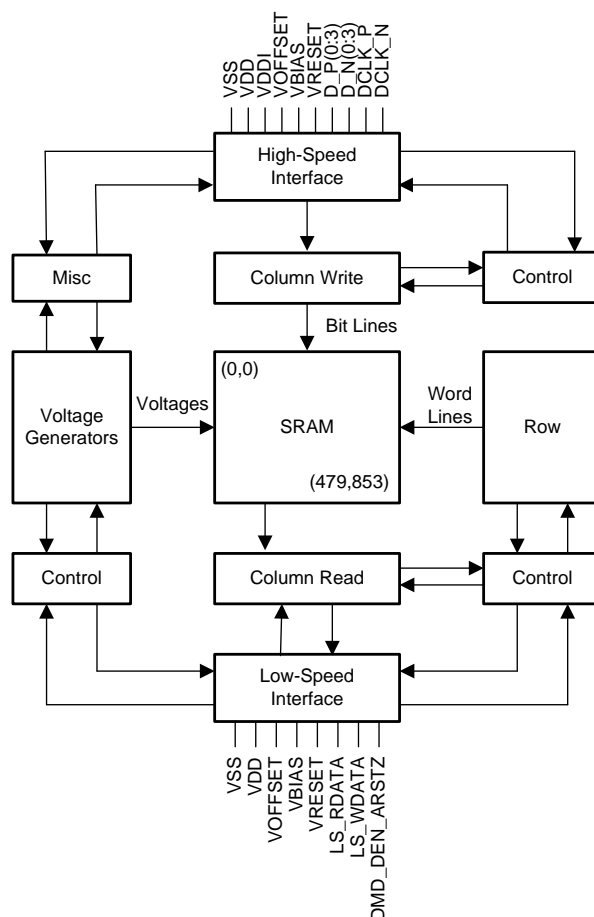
VSS
VDD
VDDI
VOFFSET
VBIAS
VRESET
D_P(0:3)
D_N(0:3)
DCLK_P
DCLK_N

High-Speed Interface

Misc

Column Write

Control

Bit Lines

(0,0)

Voltage Generators

Voltages

SRAM

Word Lines

Row

(479,853)

Control

Column Read

Control

Low-Speed Interface

VSS
VDD
VOFFSET
VBIAS
VRESET
LS_RDATA
LS_WDATA
DMD_DEN_ARSTZ